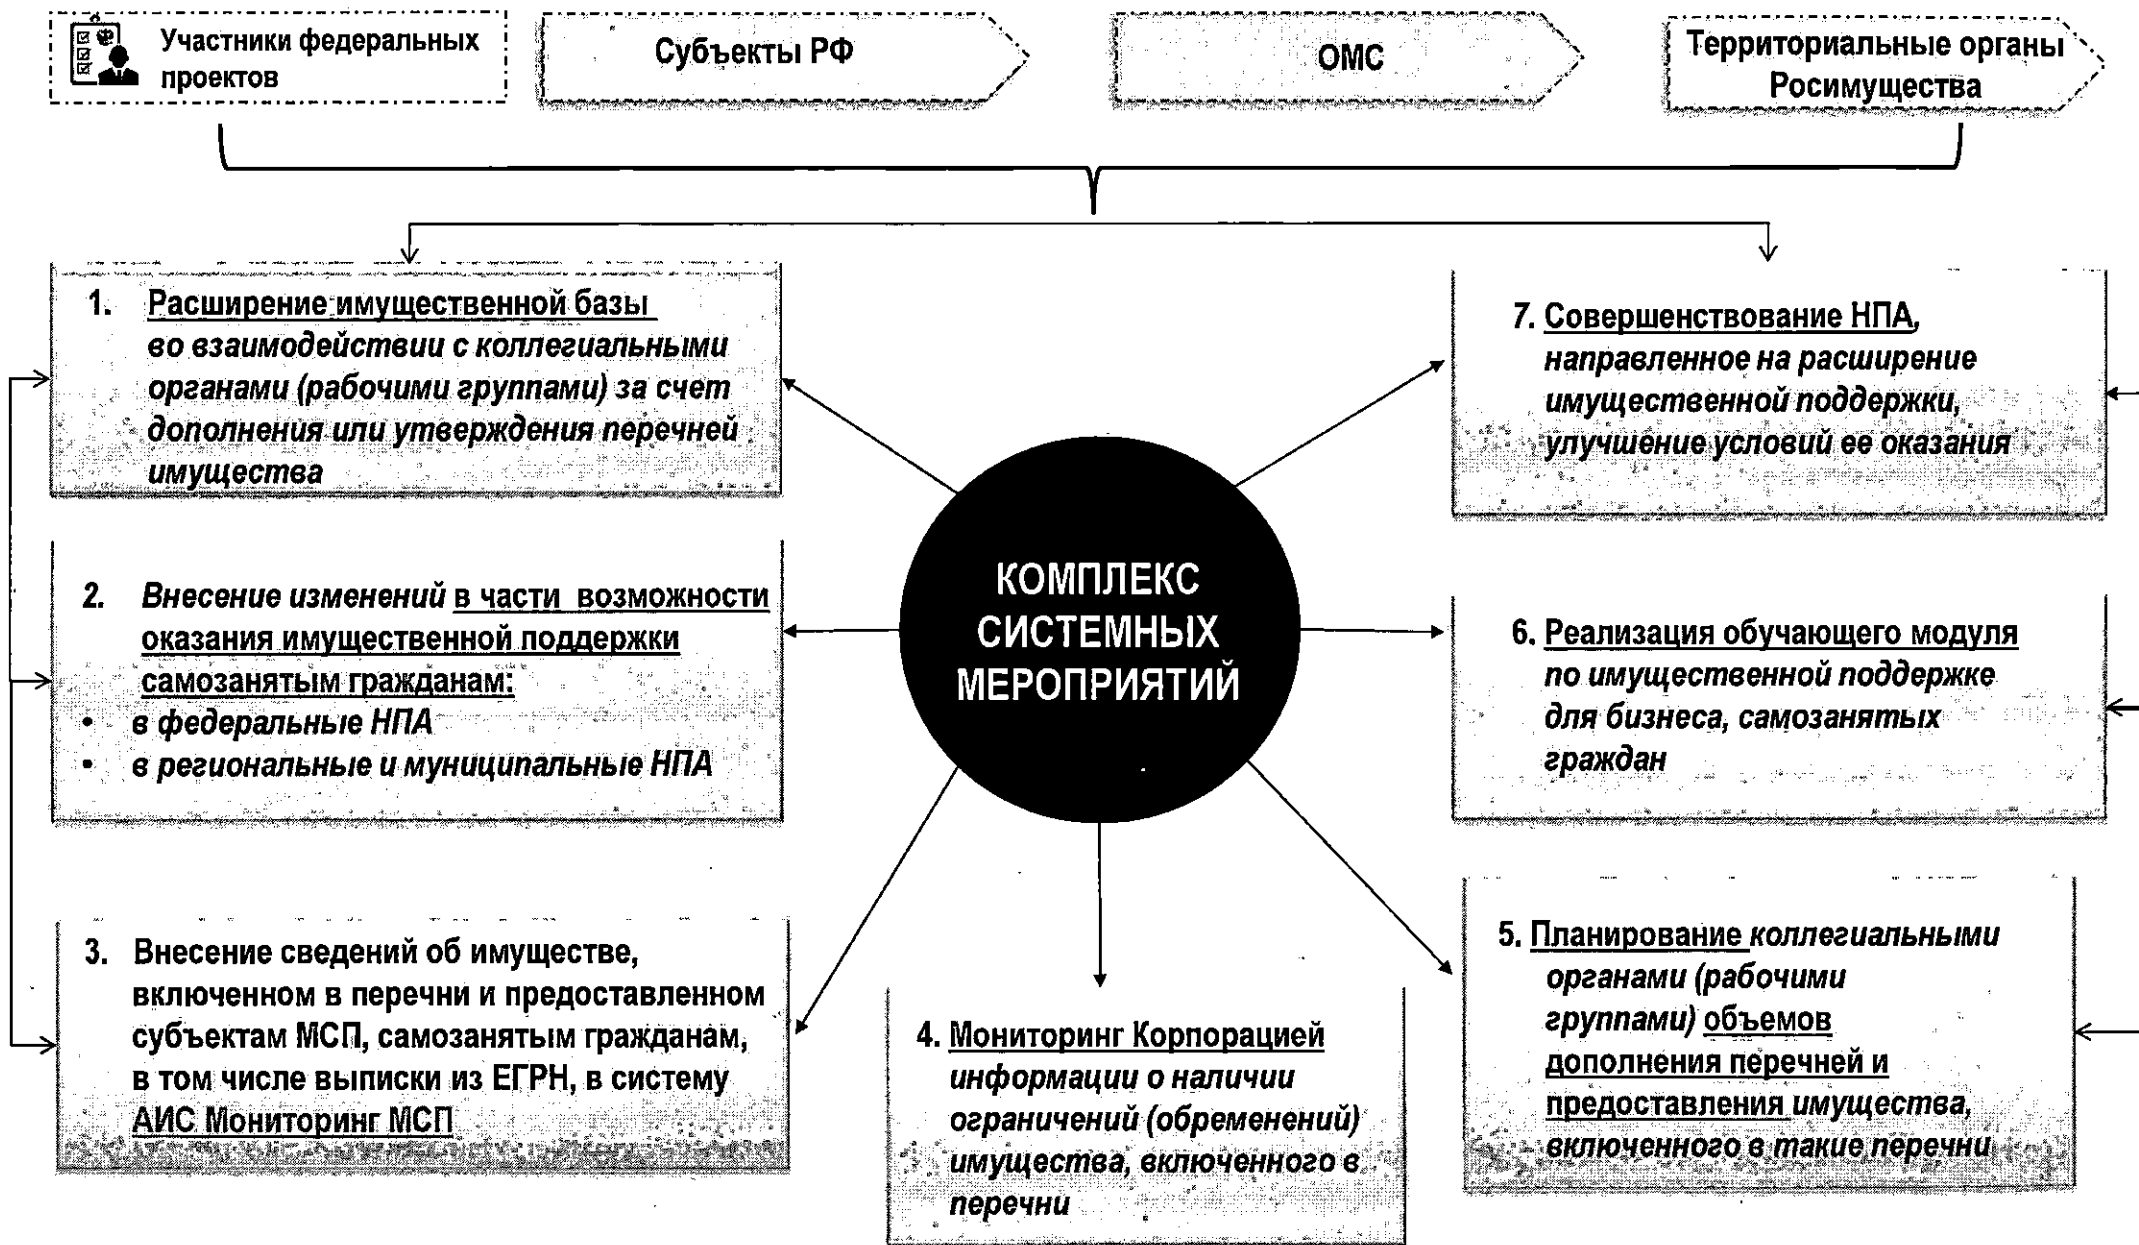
Участники федеральных проектов

Субъекты РФ

ОМС

Территориальные органы Росимущества

1. Расширение имущественной базы во взаимодействии с коллегиальными органами (рабочими группами) за счет дополнения или утверждения перечней имущества

7. Совершенствование НПА, направленное на расширение имущественной поддержки, улучшение условий ее оказания

2. Внесение изменений в части возможности оказания имущественной поддержки самозанятым гражданам:
• в федеральные НПА
• в региональные и муниципальные НПА

КОМПЛЕКС СИСТЕМНЫХ МЕРОПРИЯТИЙ

6. Реализация обучающего модуля по имущественной поддержке для бизнеса, самозанятых граждан

3. Внесение сведений об имуществе, включенном в перечни и предоставленном субъектам МСП, самозанятым гражданам, в том числе выписки из ЕГРН, в систему АИС Мониторинг МСП

4. Мониторинг Корпорацией информации о наличии ограничений (обременений) имущества, включенного в перечни

5. Планирование коллегиальными органами (рабочими группами) объемов дополнения перечней и предоставления имущества, включенного в такие перечни